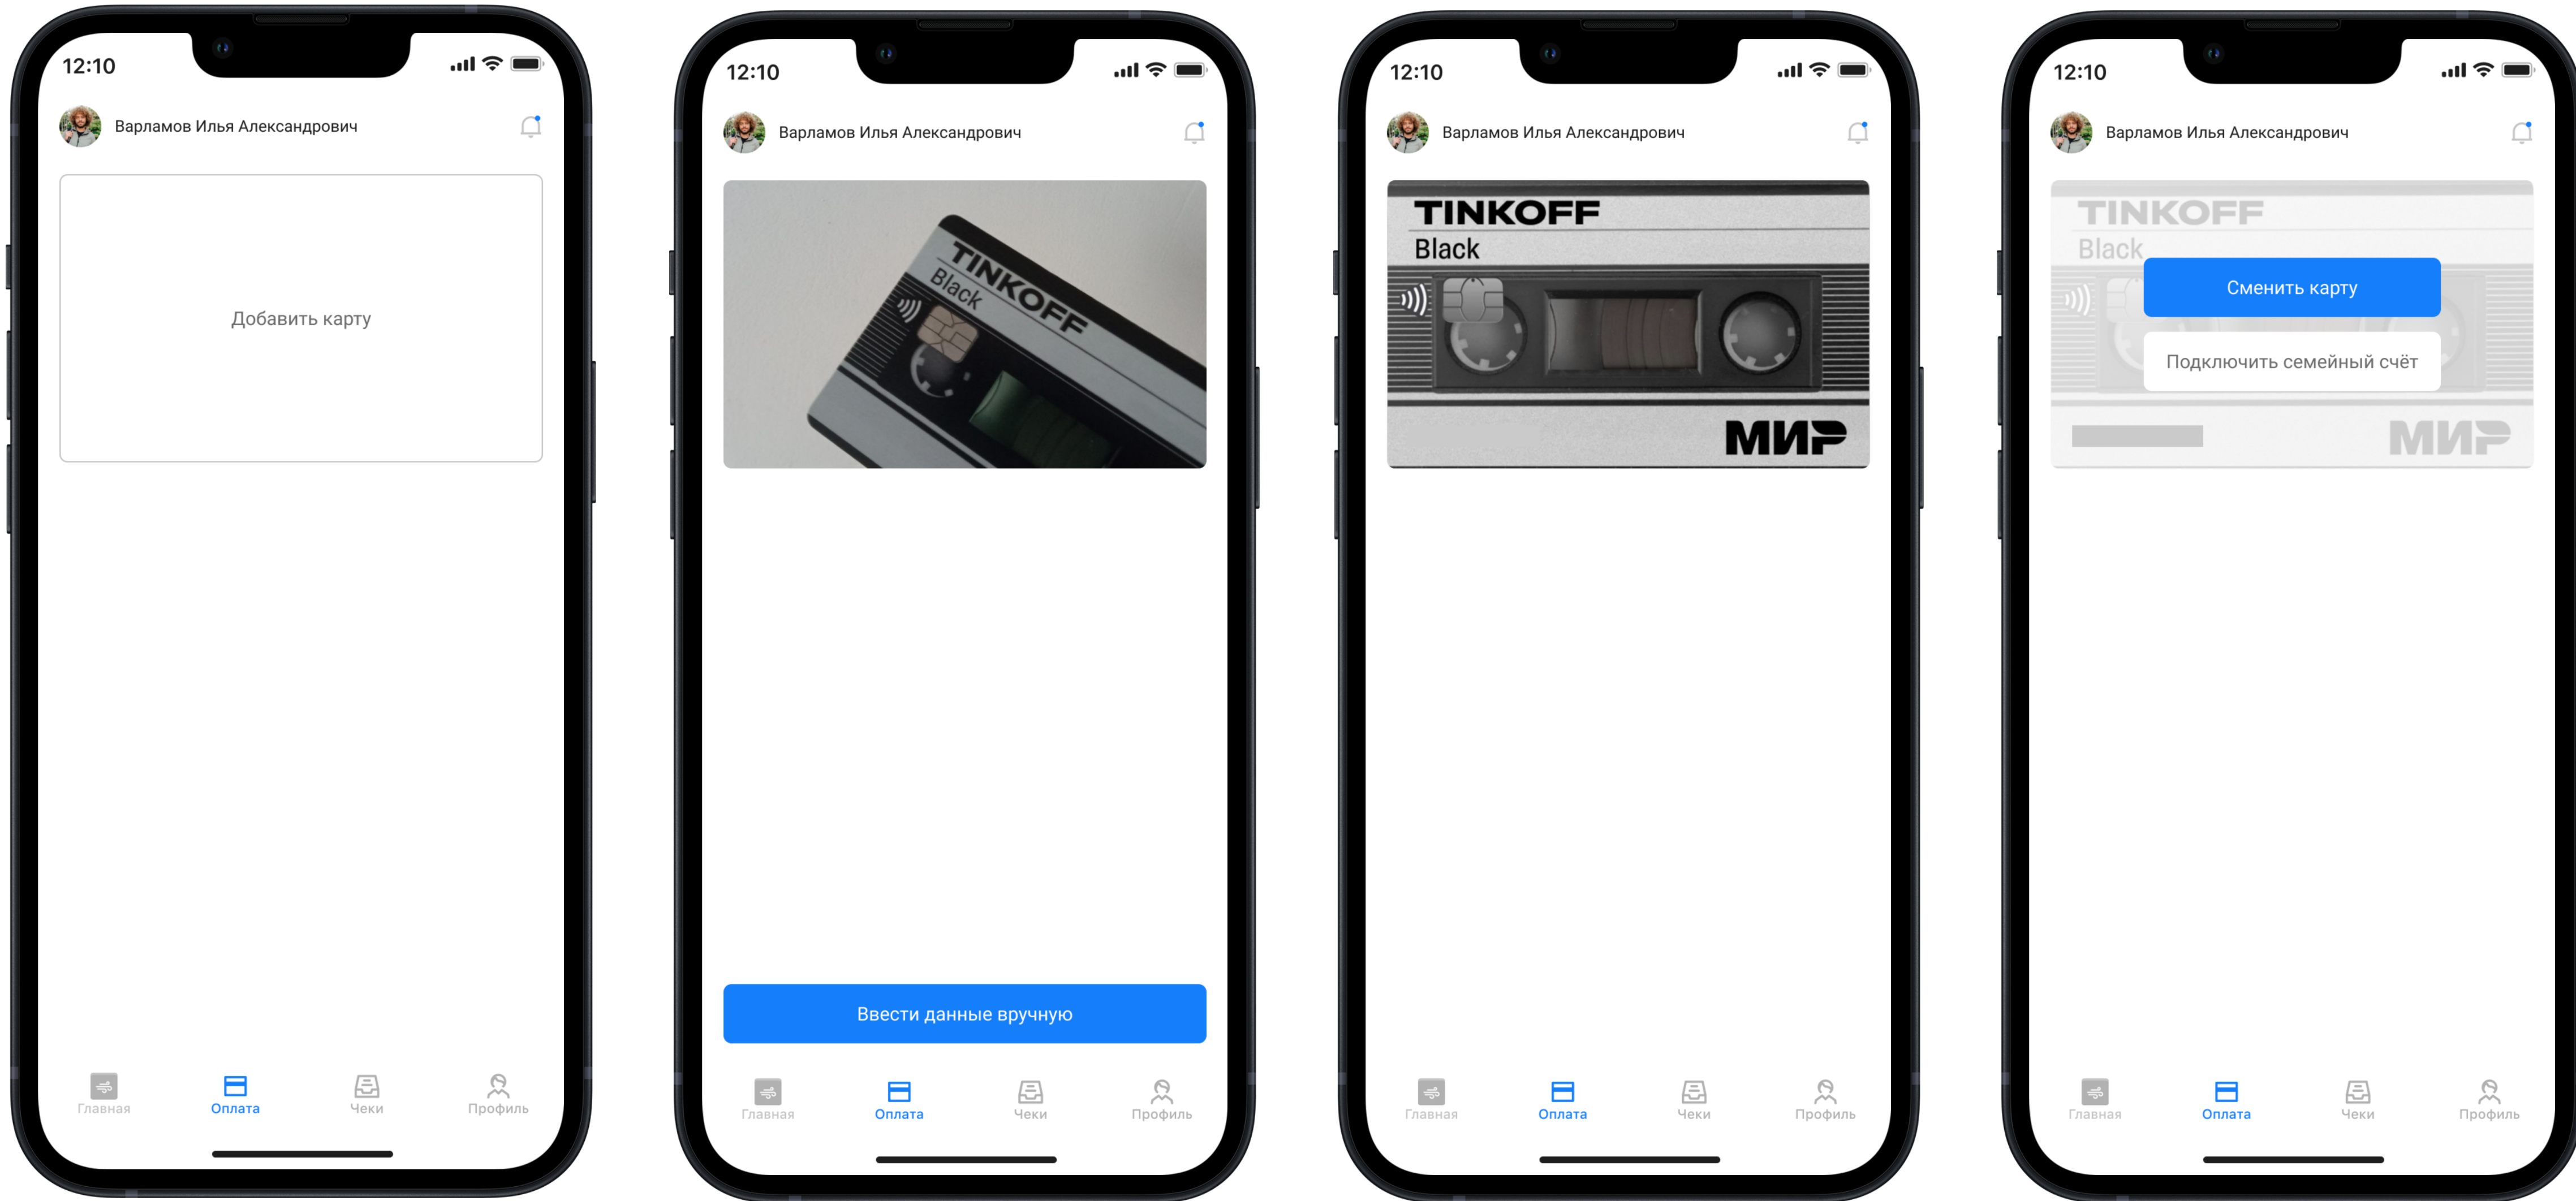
12:10

Варламов Илья Александрович

Добавить карту

Главная Оплата Чеки Профиль

12:10

Варламов Илья Александрович

TINKOFF
Black

Ввести данные вручную

Главная Оплата Чеки Профиль

12:10

Варламов Илья Александрович

TINKOFF
Black

МИР

Главная Оплата Чеки Профиль

12:10

Варламов Илья Александрович

TINKOFF
Black

Сменить карту

Подключить семейный счёт

МИР

Главная Оплата Чеки Профиль